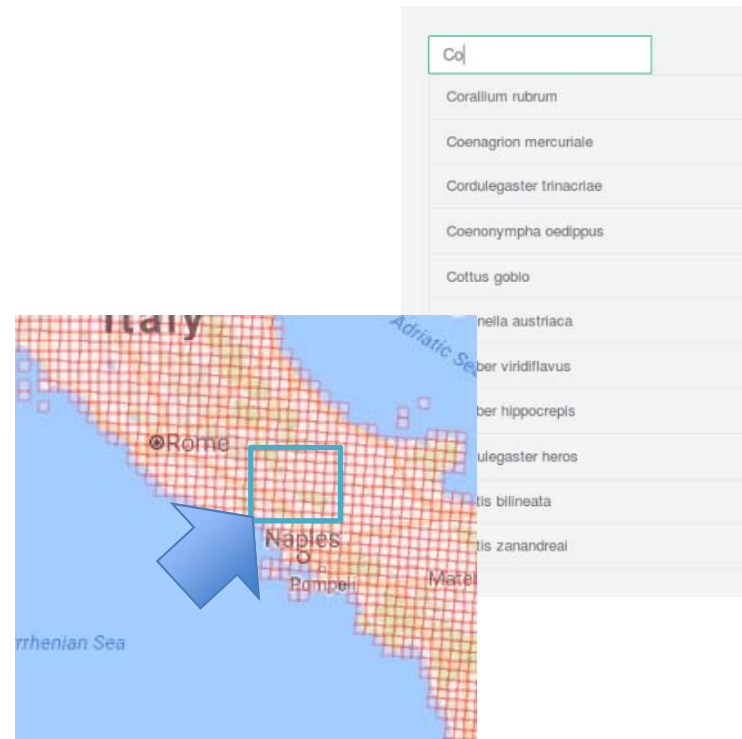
Co

Corallium rubrum

Coenagrion mercuriale

Cordulegaster trinacriae

Coenonympha oedippus

Cottus gobio

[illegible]nella austriaca

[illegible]ber viridiflavus

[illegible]ber hippocrepis

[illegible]ulegaster heros

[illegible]tis bilineata

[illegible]tis zanandreai

Italy

Adriatic Se

Rome

Naples

Pompeii

Mat

rrhenian Sea